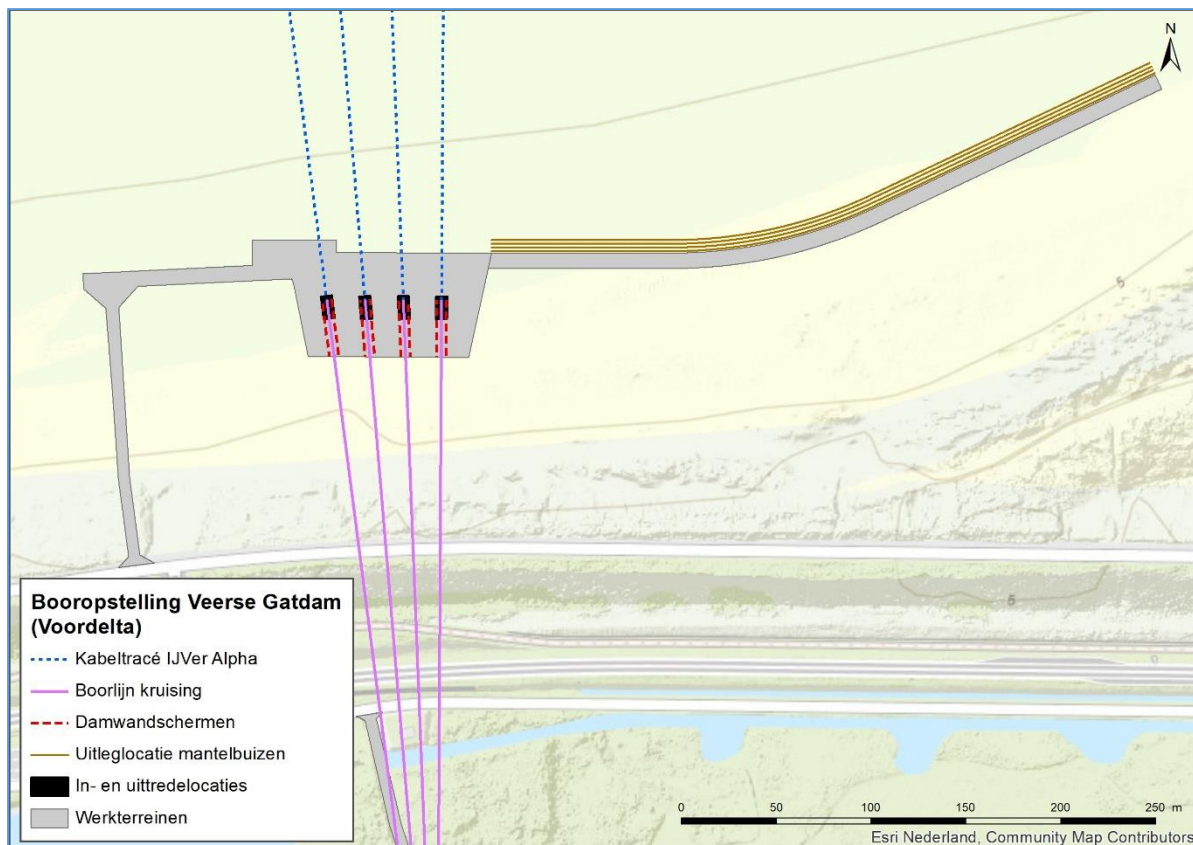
N

5

5

Booropstelling Veerse Gatdam (Voordelta)

Kabeltracé IJVer Alpha

Boorlijn kruising

Damwandschermen

Uitleglocatie mantelbuizen

In- en uittredelocaties

Werkterreinen

0 50 100 150 200 250 m

Esri Nederland, Community Map Contributors